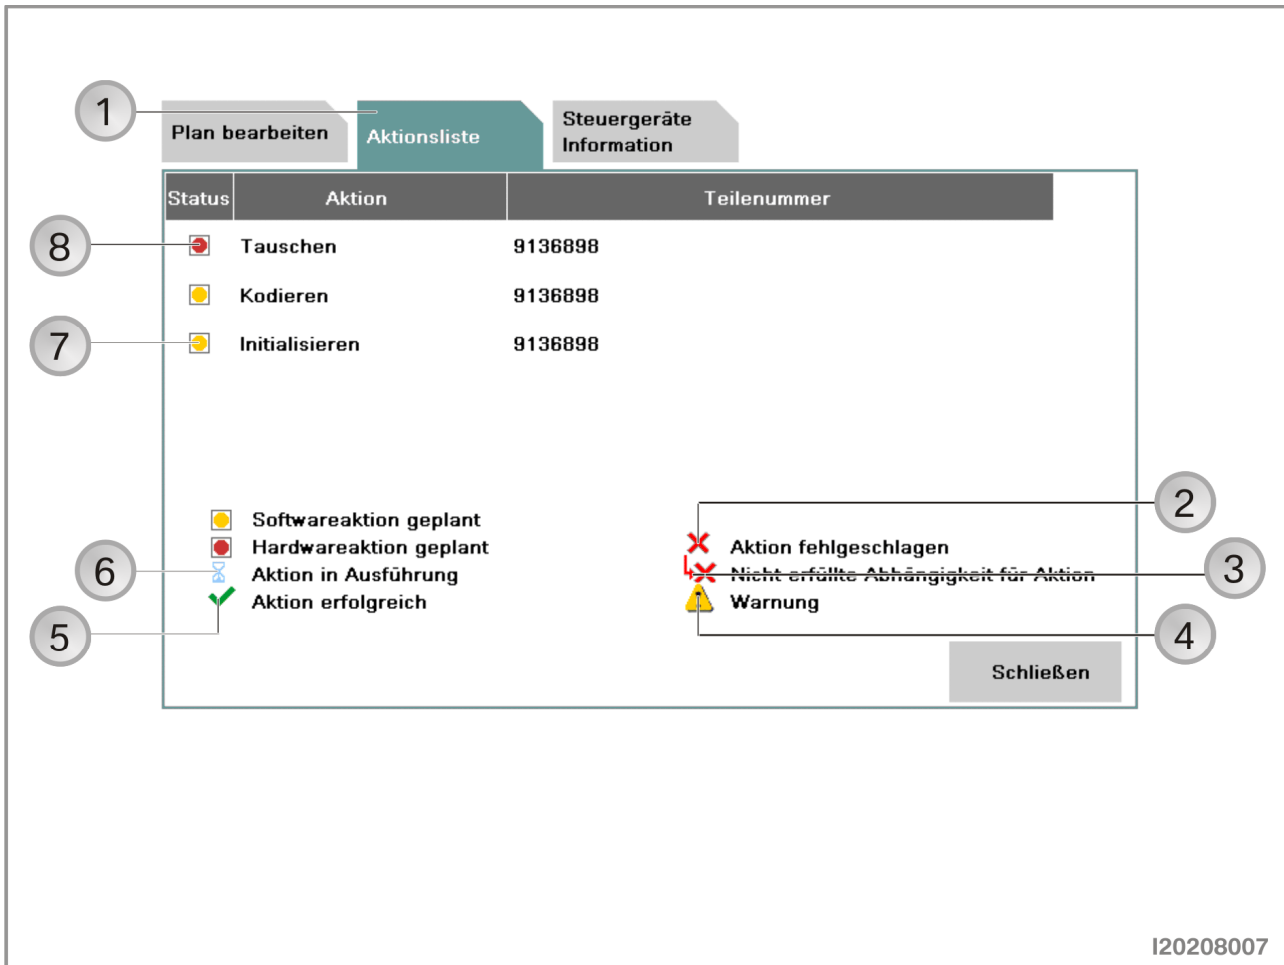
1

Plan bearbeiten

Aktionsliste

Steuergeräte Information

| Status | Aktion | Teilenummer |
|---|---|---|
| | Tauschen | 9136898 |
| | Kodieren | 9136898 |
| | Initialisieren | 9136898 |

8

7

Softwareaktion geplant
Hardwareaktion geplant
Aktion in Ausführung
Aktion erfolgreich

6

5

2

3

4

Aktion fehlgeschlagen
Nicht erfüllte Abhängigkeit für Aktion
Warnung

Schließen

I20208007